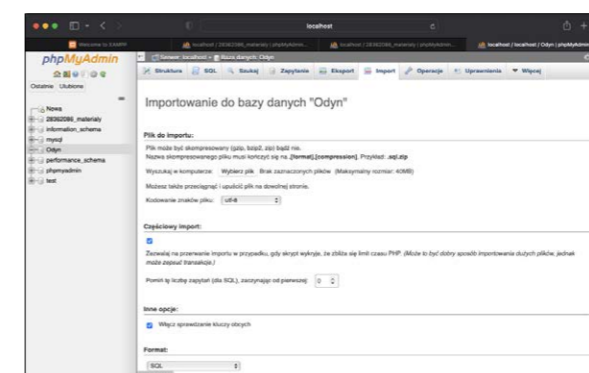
localhost

Welcome to XAMPP | localhost / 28362086_materialy / phpMyAdmin | localhost / 28362086_materialy / phpMyAdmin | localhost / localhost / Odyn | phpMyAdmin

phpMyAdmin

Ostatnie Ulubione

Nowa
28362086_materialy
information_schema
mysql
Odyn
performance_schema
phpmyadmin
test

Serwer: localhost » Baza danych: Odyn

Struktura SQL Szukaj Zapytanie Eksport Import Operacje Uprawnienia Więcej

Importowanie do bazy danych "Odyn"

Plik do importu:

Plik może być skompresowany (gzip, bzip2, zip) bądź nie.
Nazwa skompresowanego pliku musi kończyć się na .[format].[compression]. Przykład: .sql.zip

Wyszukaj w komputerze: Wybierz plik Brak zaznaczonych plików (Maksymalny rozmiar: 40MiB)

Możesz także przeciągnąć i upuścić plik na dowolnej stronie.

Kodowanie znaków pliku: utf-8

Częściowy import:

Zezwalaj na przerwanie importu w przypadku, gdy skrypt wykryje, że zbliża się limit czasu PHP. (Może to być dobry sposób importowania dużych plików, jednak może zepsuć transakcje.)

Pomiń tę liczbę zapytań (dla SQL), zaczynając od pierwszej: 0

Inne opcje:

Włącz sprawdzanie kluczy obcych

Format:

SQL